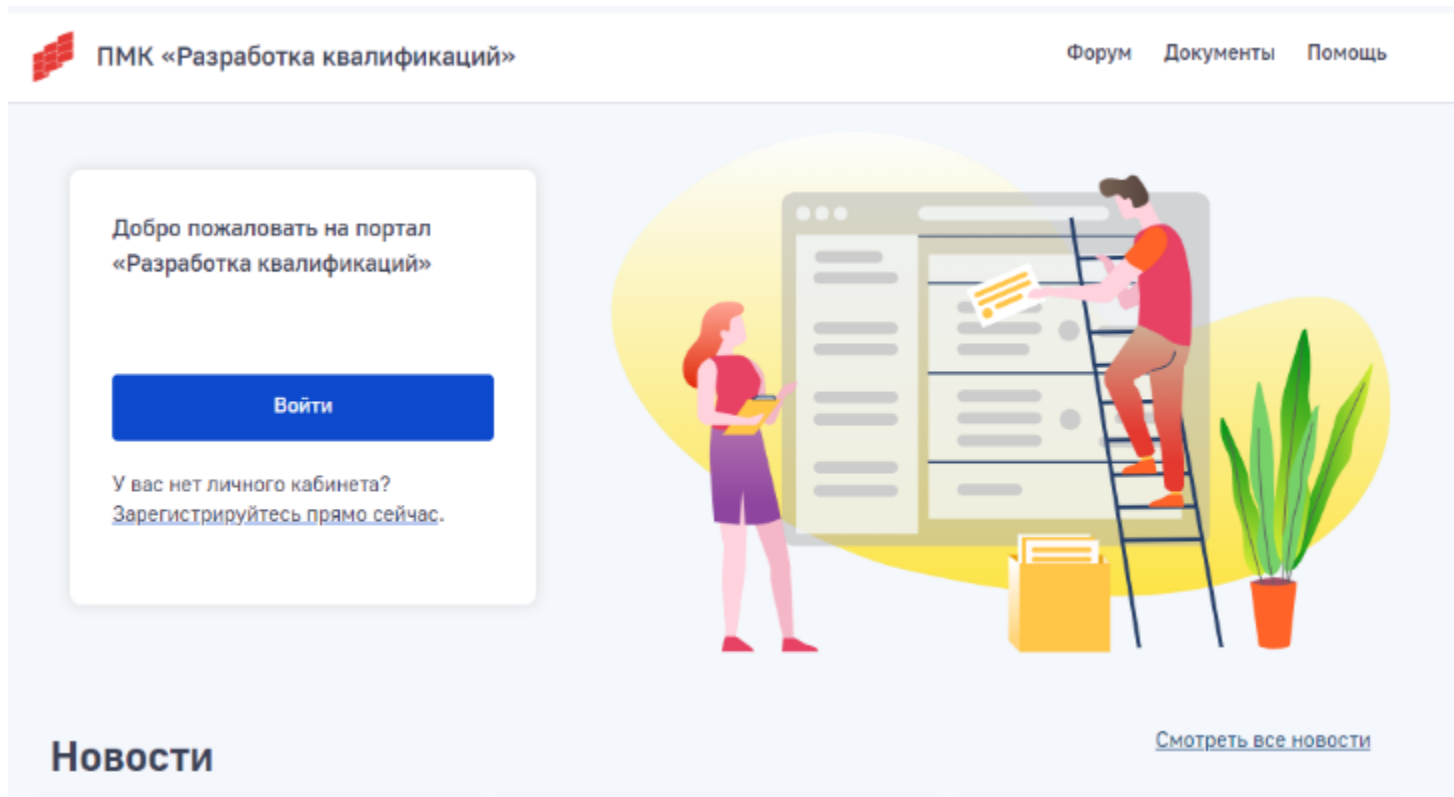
ПМК «Разработка квалификаций»

Форум Документы Помощь

Добро пожаловать на портал «Разработка квалификаций»

Войти

У вас нет личного кабинета? Зарегистрируйтесь прямо сейчас.

Новости

Смотреть все новости